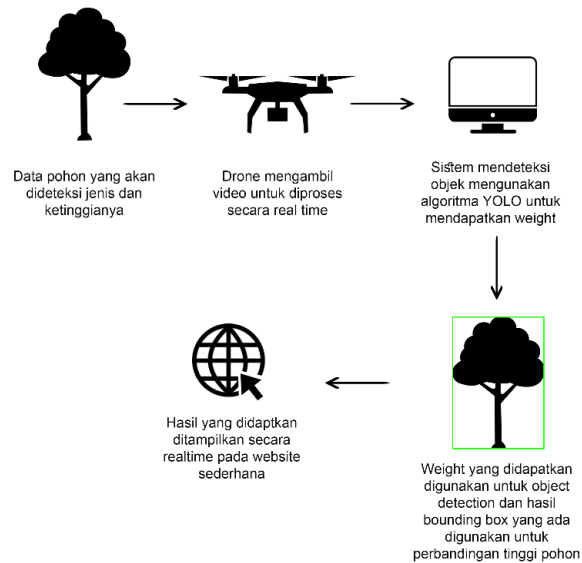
Data pohon yang akan dideteksi jenis dan ketinggianya

Drone mengambil video untuk diproses secara real time

Sistem mendeteksi objek mengunakan algoritma YOLO untuk mendapatkan weight

Weight yang didapatkan digunakan untuk object detection dan hasil bounding box yang ada digunakan untuk perbandingan tinggi pohon

Hasil yang didaptkan ditampilkan secara realtime pada website sederhana